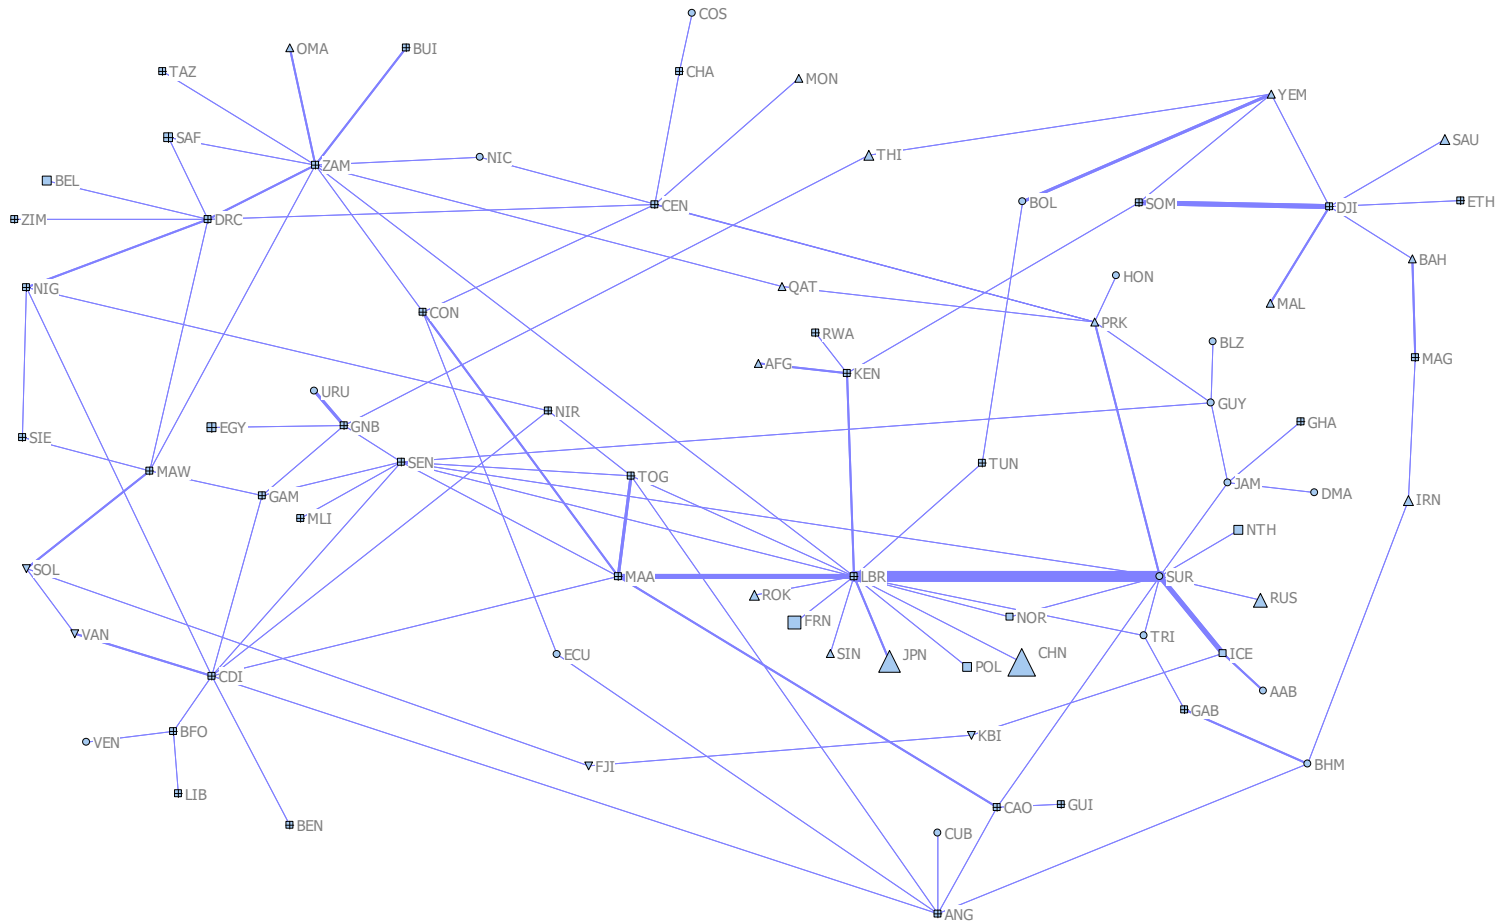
COS
OMA
BUI
TAZ
CHA
MON
YEM
SAF
ZAM
NIC
THI
SAU
BEL
BOL
SOM
DJI
ETH
ZIM
DRC
CEN
HON
BAH
NIG
QAT
MAL
CON
PRK
RWA
BLZ
MAG
AFG
KEN
URU
NIR
GUY
GHA
EGY
GNB
SIE
SEN
TUN
MAW
TOG
JAM
DMA
GAM
MLI
IRN
NTH
SOL
MAA
LBR
SUR
ROK
RUS
FRN
NOR
VAN
TRI
SIN
JPN
CHN
ECU
POL
ICE
CDI
AAB
BFO
GAB
VEN
KBI
FJI
BHM
LIB
CAO
GUI
BEN
CUB
ANG